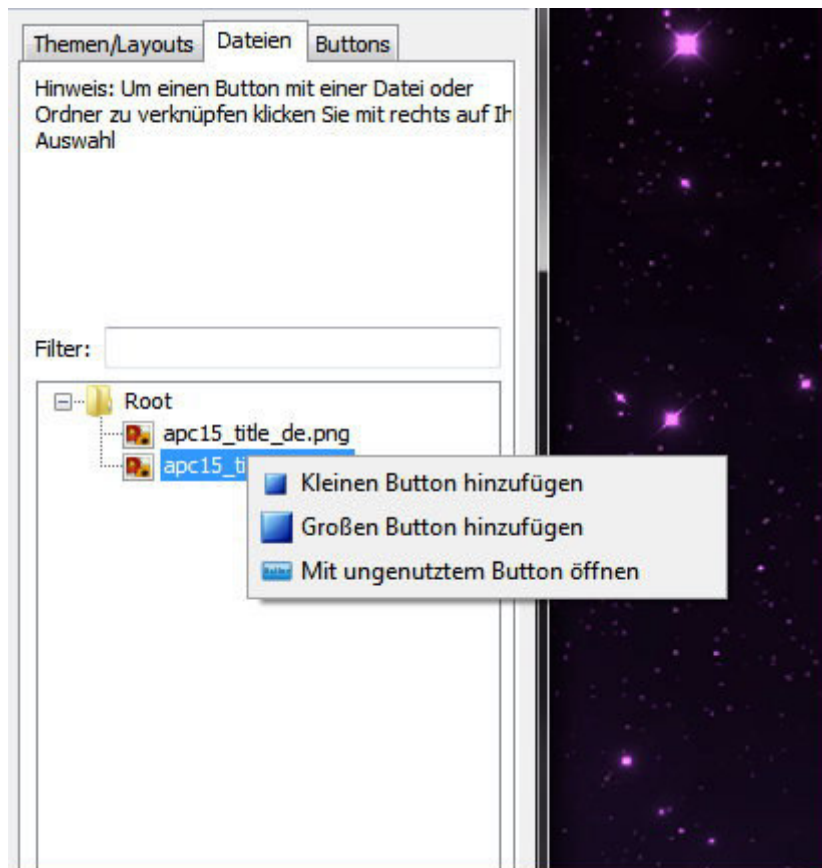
Themen/Layouts Dateien Buttons

Hinweis: Um einen Button mit einer Datei oder Ordner zu verknüpfen klicken Sie mit rechts auf Ih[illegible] Auswahl

Filter:

Root
apc15_title_de.png
apc15_ti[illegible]

Kleinen Button hinzufügen
Großen Button hinzufügen
Mit ungenutztem Button öffnen